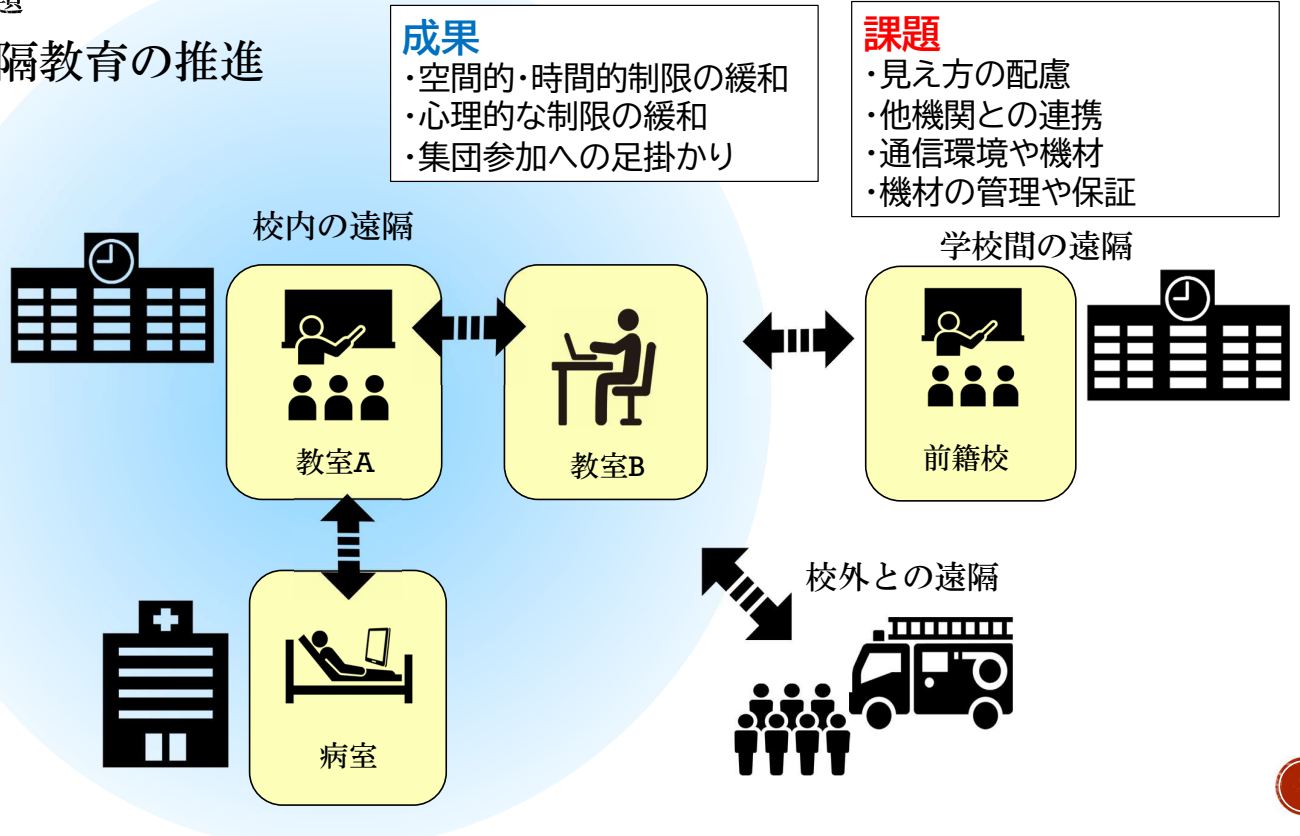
題

隔教育の推進

成果
・空間的・時間的制限の緩和
・心理的な制限の緩和
・集団参加への足掛かり

課題
・見え方の配慮
・他機関との連携
・通信環境や機材
・機材の管理や保証

校内の遠隔

学校間の遠隔

教室A

教室B

前籍校

校外との遠隔

病室